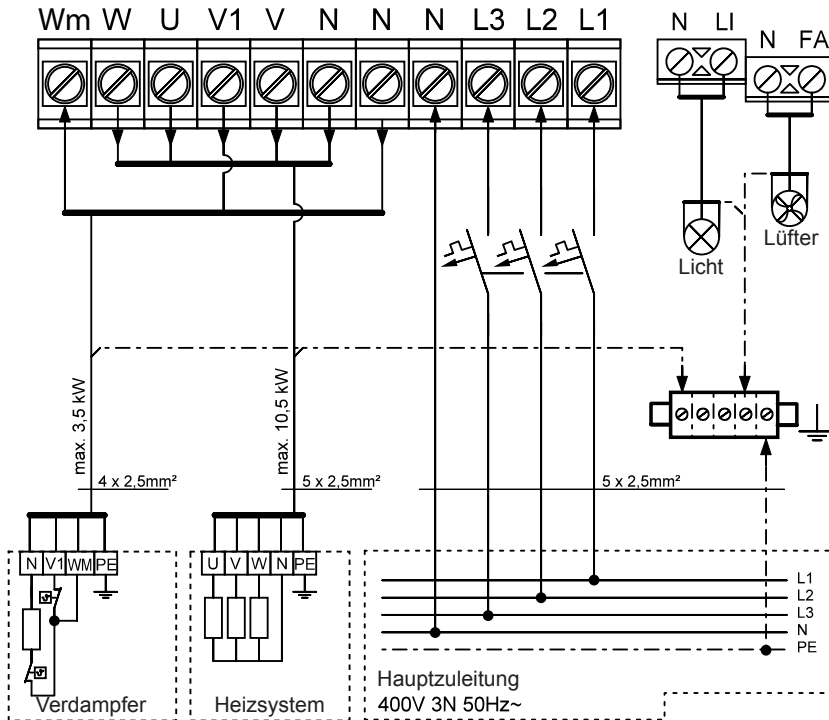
Wm W U V1 V N N N L3 L2 L1

N LI

N FA

Licht

Lüfter

max. 3,5 kW

max. 10,5 kW

4 x 2,5mm²

5 x 2,5mm²

5 x 2,5mm²

N V1 WM PE

U V W N PE

L1
L2
L3
N
PE

Verdampfer

Heizsystem

Hauptzuleitung
400V 3N 50Hz~